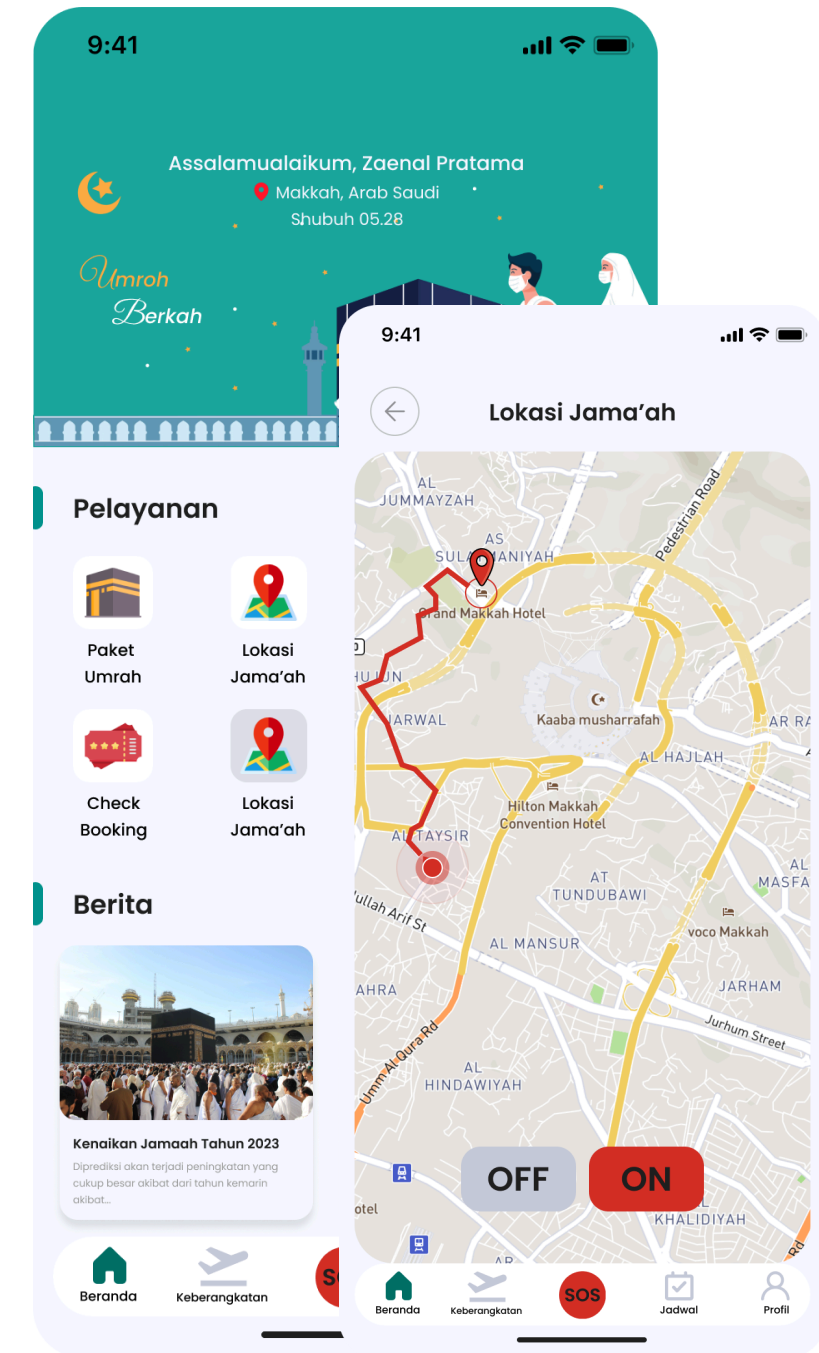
9:41

Assalamualaikum, Zaenal Pratama
Makkah, Arab Saudi
Shubuh 05.28

Umroh
Berkah

Pelayanan

Paket Umrah

Lokasi Jama'ah

Check Booking

Lokasi Jama'ah

Berita

Kenaikan Jamaah Tahun 2023

Diprediksi akan terjadi peningkatan yang cukup besar akibat dari tahun kemarin akibat...

Beranda
Keberangkatan
SO

9:41

Lokasi Jama'ah

AL JUMMAYZAH
AS SULAIMANIYAH
Pedestrian Road
Grand Makkah Hotel
HU UN
ARWAL
Kaaba musharrafah
AR RA
AL HAJLAH
Hilton Makkah Convention Hotel
AL TAYSIR
AT TUNDUBAWI
AL MASFA
ullah Arif St
voco Makkah
AL MANSUR
AHRA
JARHAM
Jurhum Street
Umm Al Qura Rd
AL HINDAWIYAH
otel
KHALIDIYAH

OFF
ON

Beranda
Keberangkatan
SOS
Jadwal
Profil